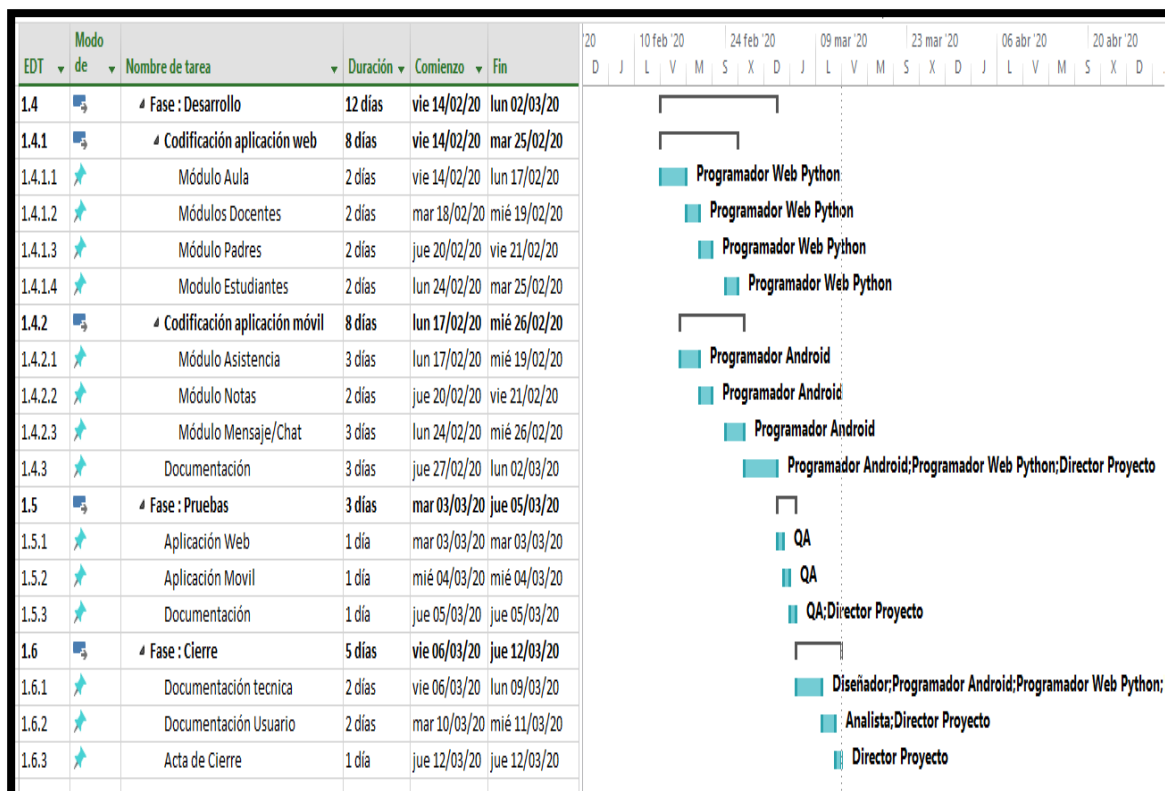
| EDT | Modo de | Nombre de tarea | Duración | Comienzo | Fin |
|---|---|---|---|---|---|
| 1.4 | | ◢ Fase : Desarrollo | 12 días | vie 14/02/20 | lun 02/03/20 |
| 1.4.1 | | ◢ Codificación aplicación web | 8 días | vie 14/02/20 | mar 25/02/20 |
| 1.4.1.1 | | Módulo Aula | 2 días | vie 14/02/20 | lun 17/02/20 |
| 1.4.1.2 | | Módulos Docentes | 2 días | mar 18/02/20 | mié 19/02/20 |
| 1.4.1.3 | | Módulo Padres | 2 días | jue 20/02/20 | vie 21/02/20 |
| 1.4.1.4 | | Modulo Estudiantes | 2 días | lun 24/02/20 | mar 25/02/20 |
| 1.4.2 | | ◢ Codificación aplicación móvil | 8 días | lun 17/02/20 | mié 26/02/20 |
| 1.4.2.1 | | Módulo Asistencia | 3 días | lun 17/02/20 | mié 19/02/20 |
| 1.4.2.2 | | Módulo Notas | 2 días | jue 20/02/20 | vie 21/02/20 |
| 1.4.2.3 | | Módulo Mensaje/Chat | 3 días | lun 24/02/20 | mié 26/02/20 |
| 1.4.3 | | Documentación | 3 días | jue 27/02/20 | lun 02/03/20 |
| 1.5 | | ◢ Fase : Pruebas | 3 días | mar 03/03/20 | jue 05/03/20 |
| 1.5.1 | | Aplicación Web | 1 día | mar 03/03/20 | mar 03/03/20 |
| 1.5.2 | | Aplicación Movil | 1 día | mié 04/03/20 | mié 04/03/20 |
| 1.5.3 | | Documentación | 1 día | jue 05/03/20 | jue 05/03/20 |
| 1.6 | | ◢ Fase : Cierre | 5 días | vie 06/03/20 | jue 12/03/20 |
| 1.6.1 | | Documentación tecnica | 2 días | vie 06/03/20 | lun 09/03/20 |
| 1.6.2 | | Documentación Usuario | 2 días | mar 10/03/20 | mié 11/03/20 |
| 1.6.3 | | Acta de Cierre | 1 día | jue 12/03/20 | jue 12/03/20 |

'20 10 feb '20 24 feb '20 09 mar '20 23 mar '20 06 abr '20 20 abr '20
D J L V M S X D J L V M S X D J L V M S X D

Programador Web Python
Programador Web Python
Programador Web Python
Programador Web Python
Programador Android
Programador Android
Programador Android
Programador Android;Programador Web Python;Director Proyecto
QA
QA
QA;Director Proyecto
Diseñador;Programador Android;Programador Web Python;
Analista;Director Proyecto
Director Proyecto